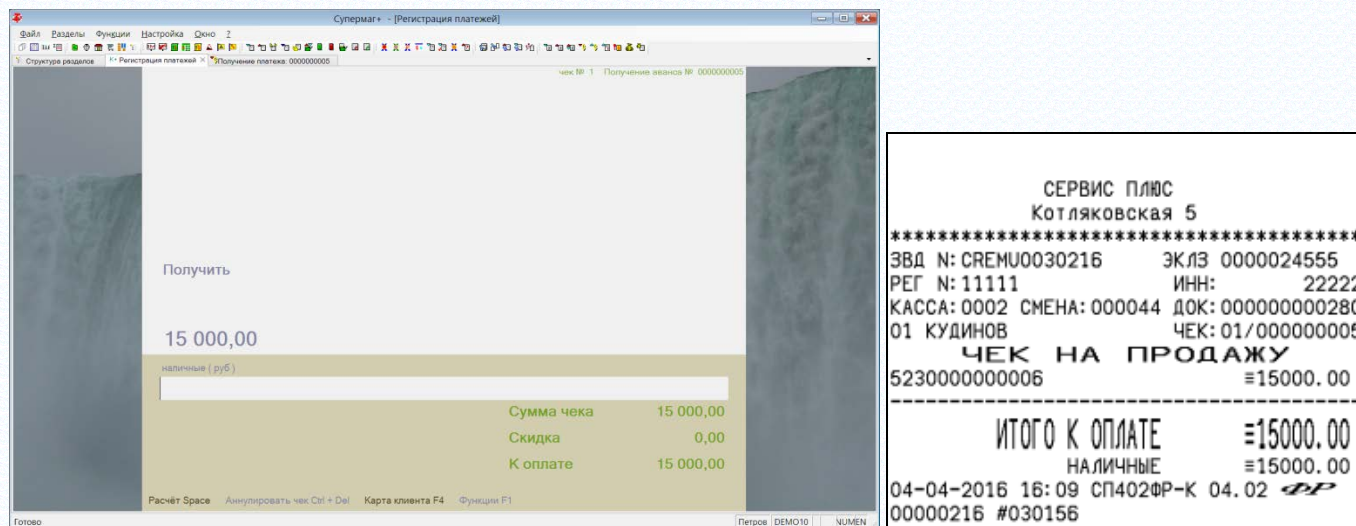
Супермаг+ - [Регистрация платежей]

Файл Разделы Функции Настройка Окно ?

Структура разделов | Регистрация платежей | Получение платежа: 0000000005

чек № 1 Получение аванса № 0000000005

Получить

15 000,00

наличные ( руб )

Сумма чека 15 000,00
Скидка 0,00
К оплате 15 000,00

Расчёт Space Аннулировать чек Ctrl + Del Карта клиента F4 Функции F1

Готово

Петров DEMO10 NUMEN

СЕРВИС ПЛЮС
Котляковская 5
************************************
ЗВД N: CREMU0030216 ЭКЛЗ 0000024555
РЕГ N: 11111 ИНН: 2222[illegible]
КАССА: 0002 СМЕНА: 000044 ДОК: 00000000028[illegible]
01 КУДИНОВ ЧЕК: 01/00000000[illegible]
ЧЕК НА ПРОДАЖУ
5230000000006 ≡15000.00
------------------------------------
ИТОГО К ОПЛАТЕ ≡15000.00
НАЛИЧНЫЕ ≡15000.00
04-04-2016 16:09 СП402ФР-К 04.02 ФР
00000216 #030156